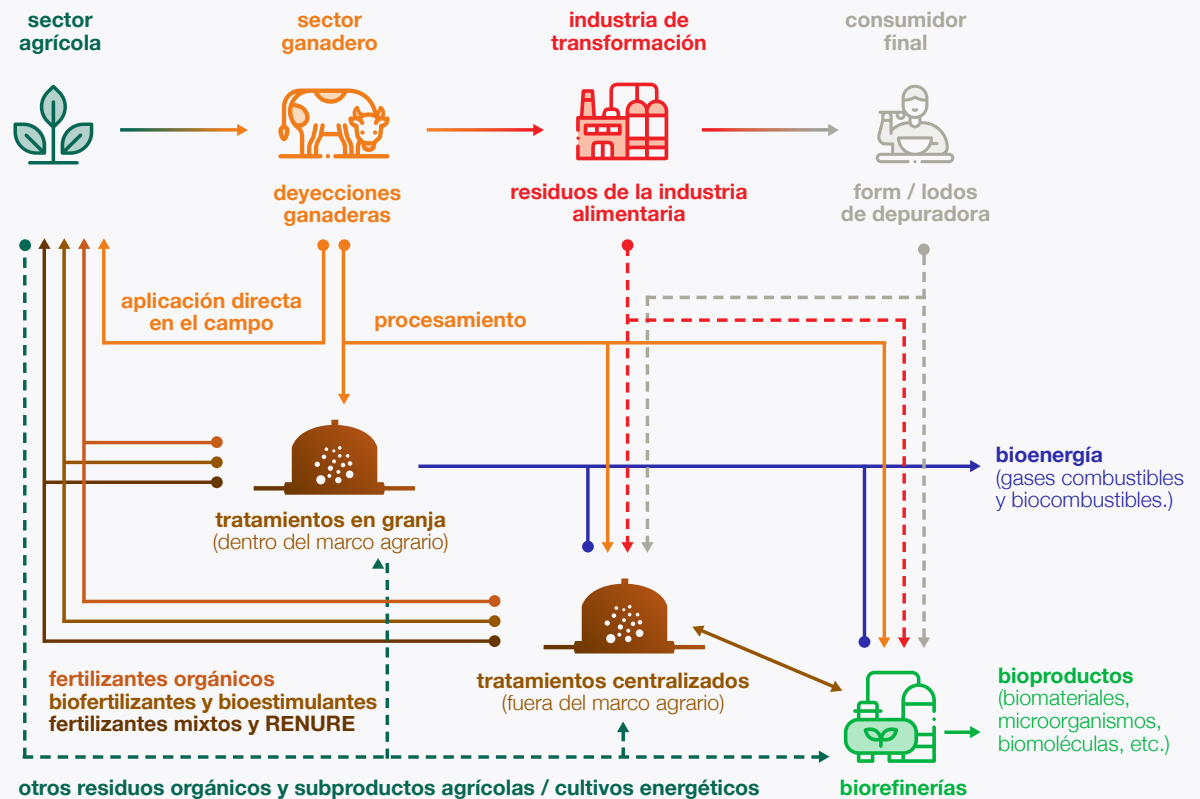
sector agrícola

sector ganadero

industria de transformación

consumidor final

deyecciones ganaderas

residuos de la industria alimentaria

form / lodos de depuradora

aplicación directa en el campo

procesamiento

bioenergía
(gases combustibles y biocombustibles.)

tratamientos en granja
(dentro del marco agrario)

tratamientos centralizados
(fuera del marco agrario)

fertilizantes orgánicos
biofertilizantes y bioestimulantes
fertilizantes mixtos y RENURE

bioproductos
(biomateriales, microorganismos, biomoléculas, etc.)

otros residuos orgánicos y subproductos agrícolas / cultivos energéticos

biorefinerías